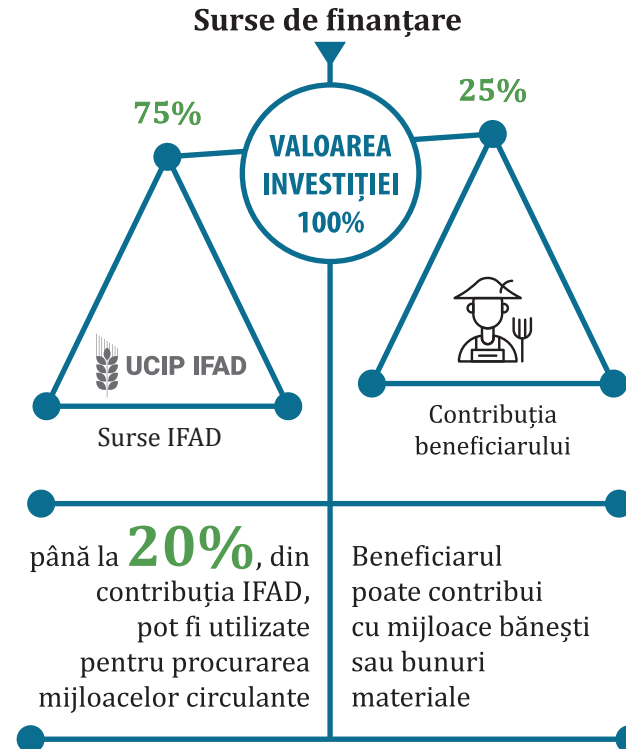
Surse de finanțare

75%

VALOAREA INVESTIȚIEI 100%

25%

UCIP IFAD

Surse IFAD

Contribuția beneficiarului

până la 20%, din contribuția IFAD, pot fi utilizate pentru procurarea mijloacelor circulante

Beneficiarul poate contribui cu mijloace bănești sau bunuri materiale